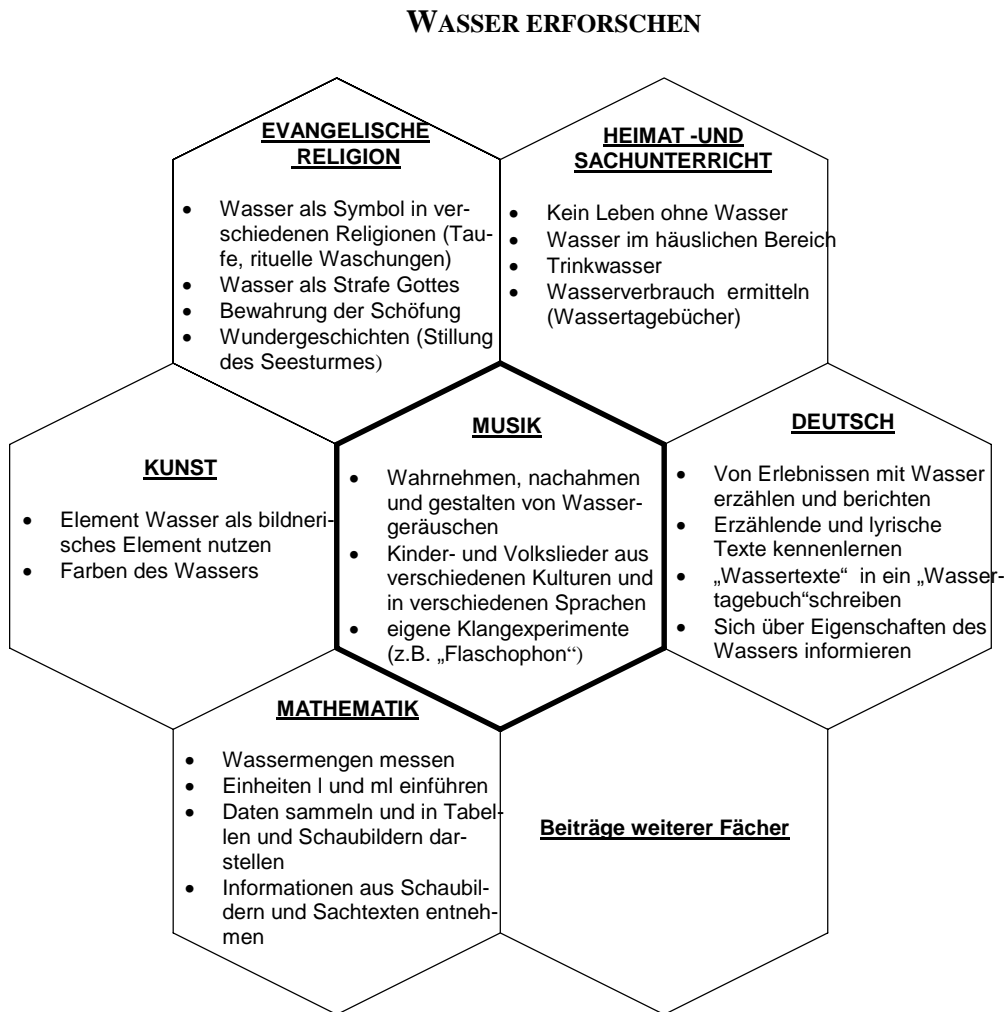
WASSER ERFORSCHEN

EVANGELISCHE RELIGION

- Wasser als Symbol in verschiedenen Religionen (Taufe, rituelle Waschungen)
- Wasser als Strafe Gottes
- Bewahrung der Schöfung
- Wundergeschichten (Stillung des Seesturmes)

HEIMAT -UND SACHUNTERRICHT

- Kein Leben ohne Wasser
- Wasser im häuslichen Bereich
- Trinkwasser
- Wasserverbrauch ermitteln (Wassertagebücher)

KUNST

- Element Wasser als bildnerisches Element nutzen
- Farben des Wassers

MUSIK

- Wahrnehmen, nachahmen und gestalten von Wassergeräuschen
- Kinder- und Volkslieder aus verschiedenen Kulturen und in verschiedenen Sprachen
- eigene Klangexperimente (z.B. „Flaschophon")

DEUTSCH

- Von Erlebnissen mit Wasser erzählen und berichten
- Erzählende und lyrische Texte kennenlernen
- „Wassertexte" in ein „Wassertagebuch"schreiben
- Sich über Eigenschaften des Wassers informieren

MATHEMATIK

- Wassermengen messen
- Einheiten l und ml einführen
- Daten sammeln und in Tabellen und Schaubildern darstellen
- Informationen aus Schaubildern und Sachtexten entnehmen

Beiträge weiterer Fächer